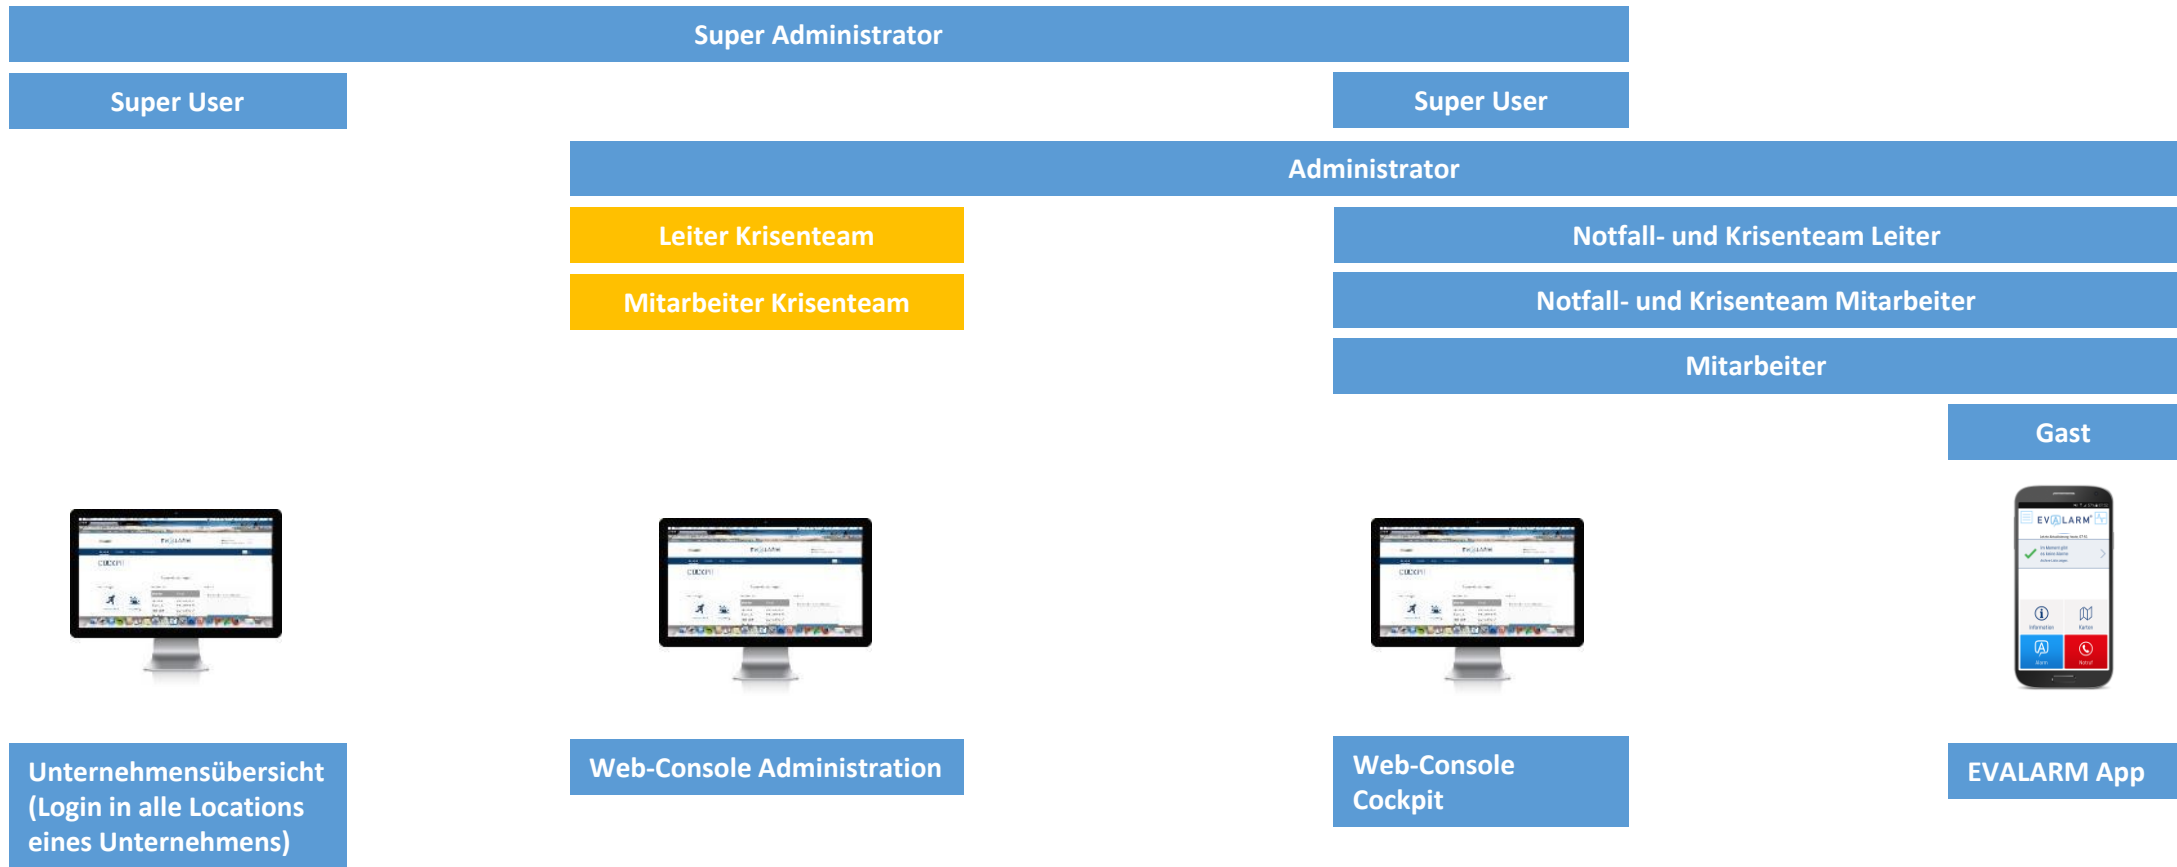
Super Administrator

Super User

Super User

Administrator

Leiter Krisenteam

Notfall- und Krisenteam Leiter

Mitarbeiter Krisenteam

Notfall- und Krisenteam Mitarbeiter

Mitarbeiter

Gast

EVALARM

EVALARM

EVALARM

EVALARM

Unternehmensübersicht (Login in alle Locations eines Unternehmens)

Web-Console Administration

Web-Console Cockpit

EVALARM App